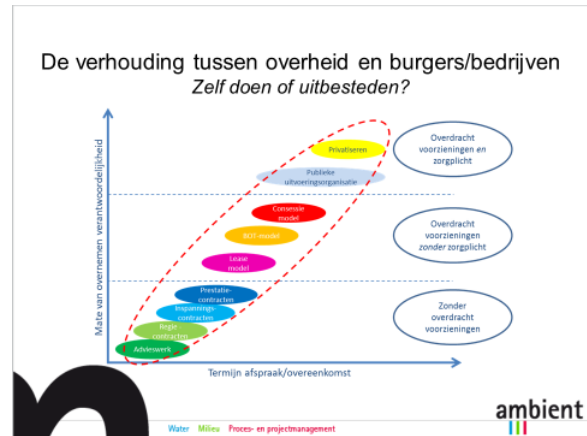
De verhouding tussen overheid en burgers/bedrijven
*Zelf doen of uitbesteden?*

Mate van overnemen verantwoordelijkheid

Privatiseren

Publieke uitvoeringsorganisatie

Overdracht voorzieningen en zorgplicht

Concessie model

BOT-model

Lease model

Overdracht voorzieningen *zonder* zorgplicht

Prestatie-contracten

Inspannings-contracten

Regie-contracten

Advieswerk

Zonder overdracht voorzieningen

Termijn afspraak/overeenkomst

Water Milieu Proces- en projectmanagement

ambient